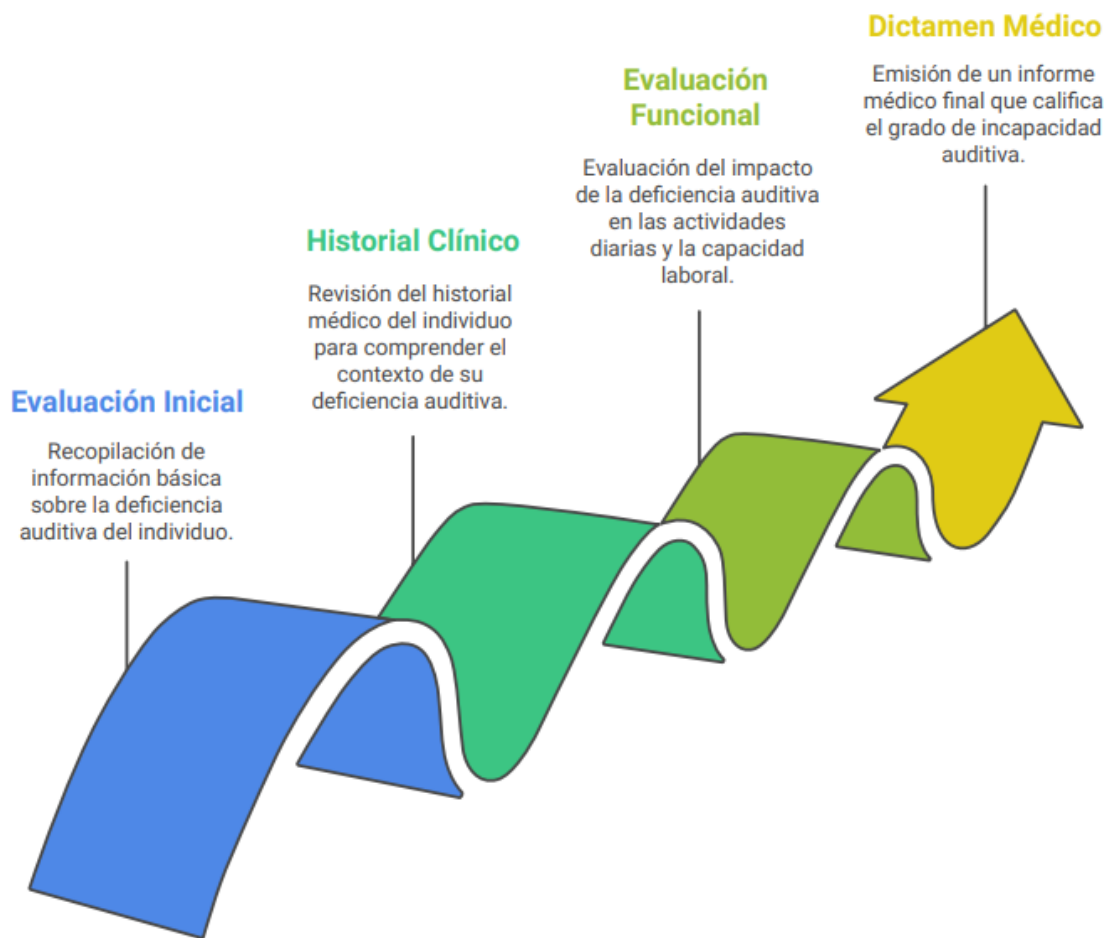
Dictamen Médico

Emisión de un informe médico final que califica el grado de incapacidad auditiva.

Evaluación Funcional

Evaluación del impacto de la deficiencia auditiva en las actividades diarias y la capacidad laboral.

Historial Clínico

Revisión del historial médico del individuo para comprender el contexto de su deficiencia auditiva.

Evaluación Inicial

Recopilación de información básica sobre la deficiencia auditiva del individuo.